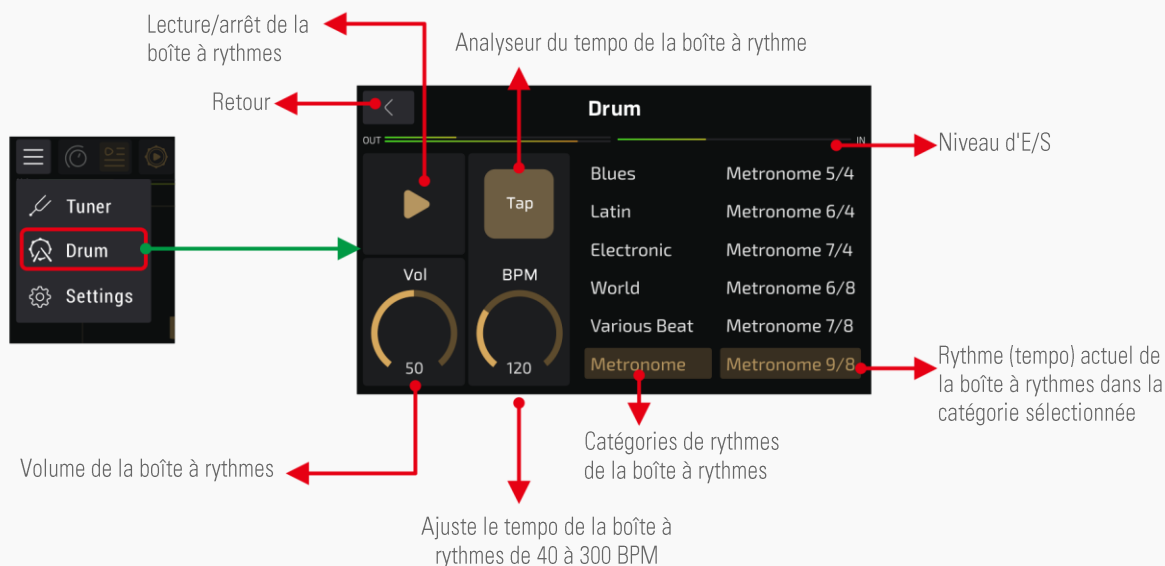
Lecture/arrêt de la boîte à rythmes

Analyseur du tempo de la boîte à rythme

Retour

Drum

OUT

IN

Niveau d'E/S

Tuner

Drum

Settings

Tap

Blues

Latin

Electronic

World

Various Beat

Metronome

Metronome 5/4

Metronome 6/4

Metronome 7/4

Metronome 6/8

Metronome 7/8

Metronome 9/8

Vol

50

BPM

120

Rythme (tempo) actuel de la boîte à rythmes dans la catégorie sélectionnée

Catégories de rythmes de la boîte à rythmes

Volume de la boîte à rythmes

Ajuste le tempo de la boîte à rythmes de 40 à 300 BPM